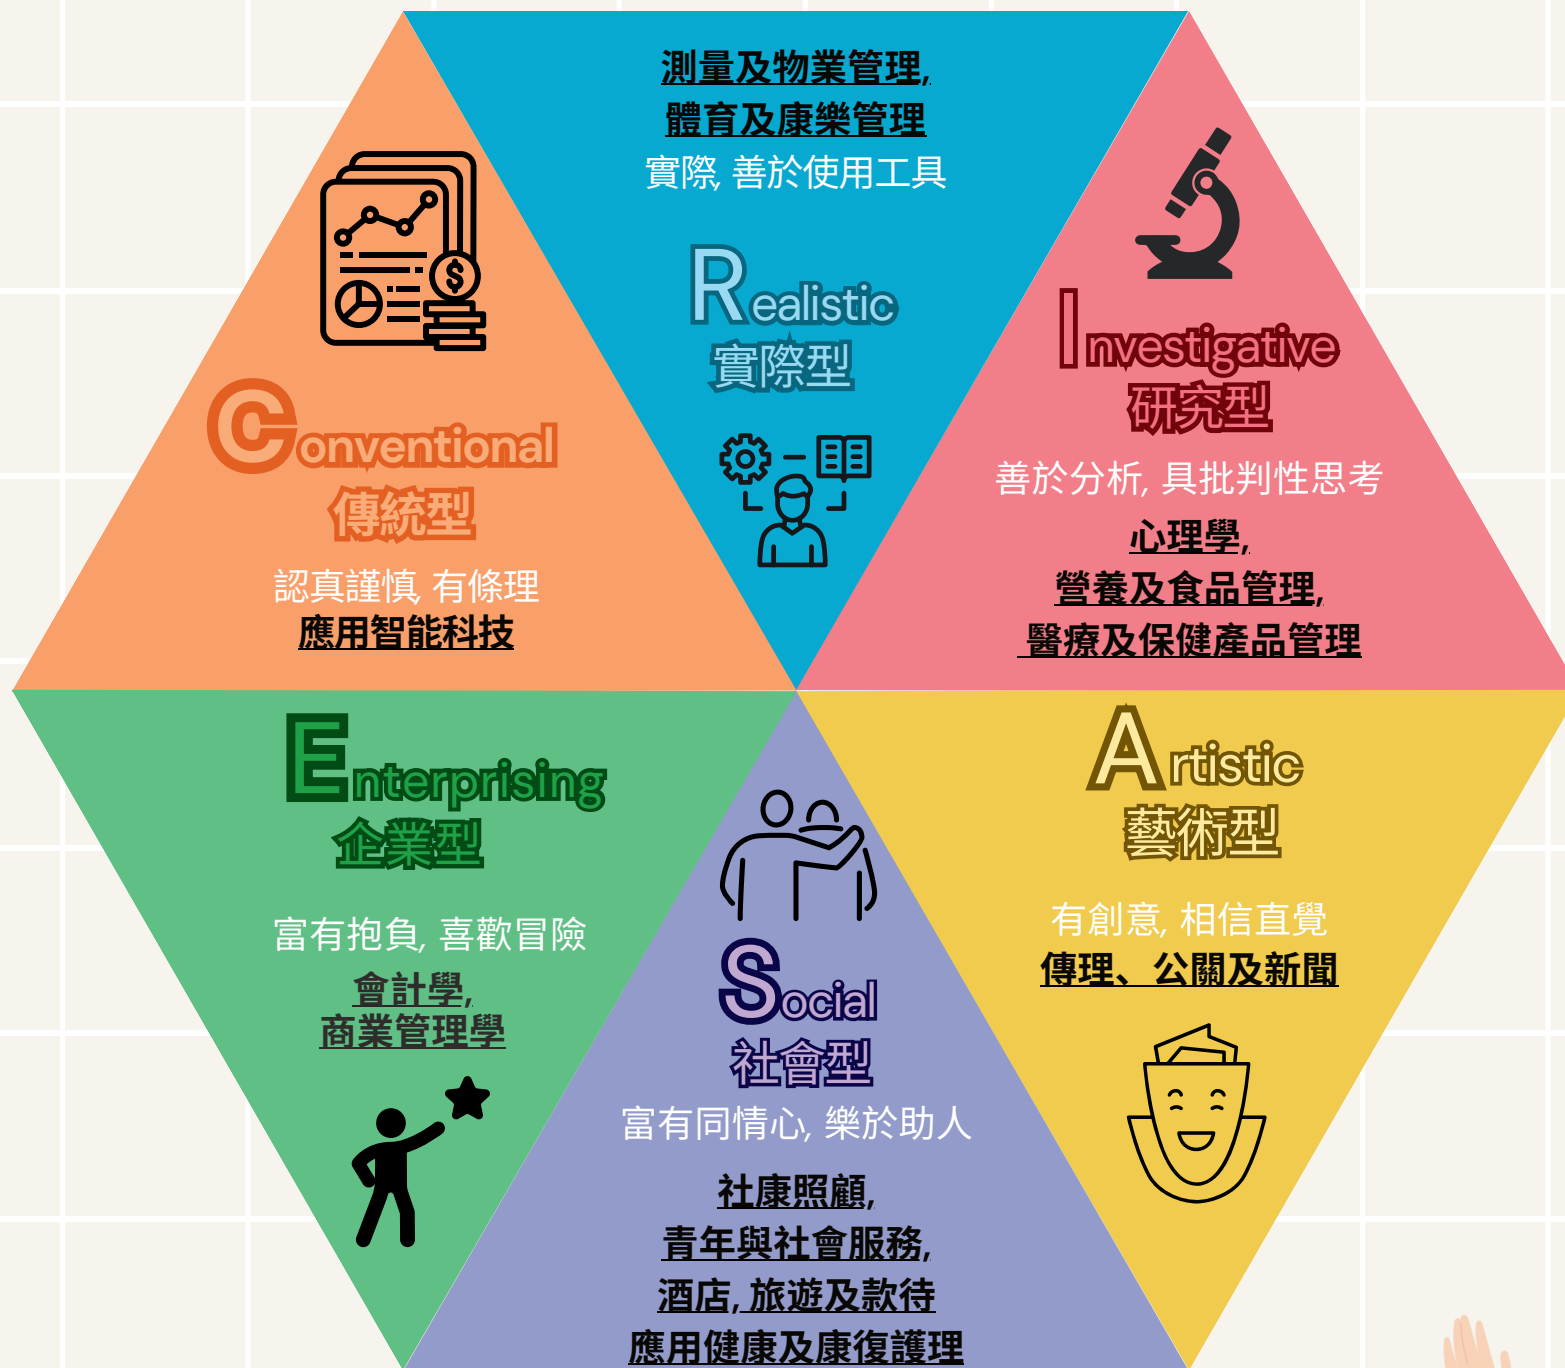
測量及物業管理,
體育及康樂管理
實際, 善於使用工具

Realistic
實際型

Conventional
傳統型
認真謹慎, 有條理
應用智能科技

Investigative
研究型
善於分析, 具批判性思考
心理學,
營養及食品管理,
醫療及保健產品管理

Enterprising
企業型
富有抱負, 喜歡冒險
會計學,
商業管理學

Artistic
藝術型
有創意, 相信直覺
傳理、公關及新聞

Social
社會型
富有同情心, 樂於助人
社康照顧,
青年與社會服務,
酒店, 旅遊及款待
應用健康及康復護理